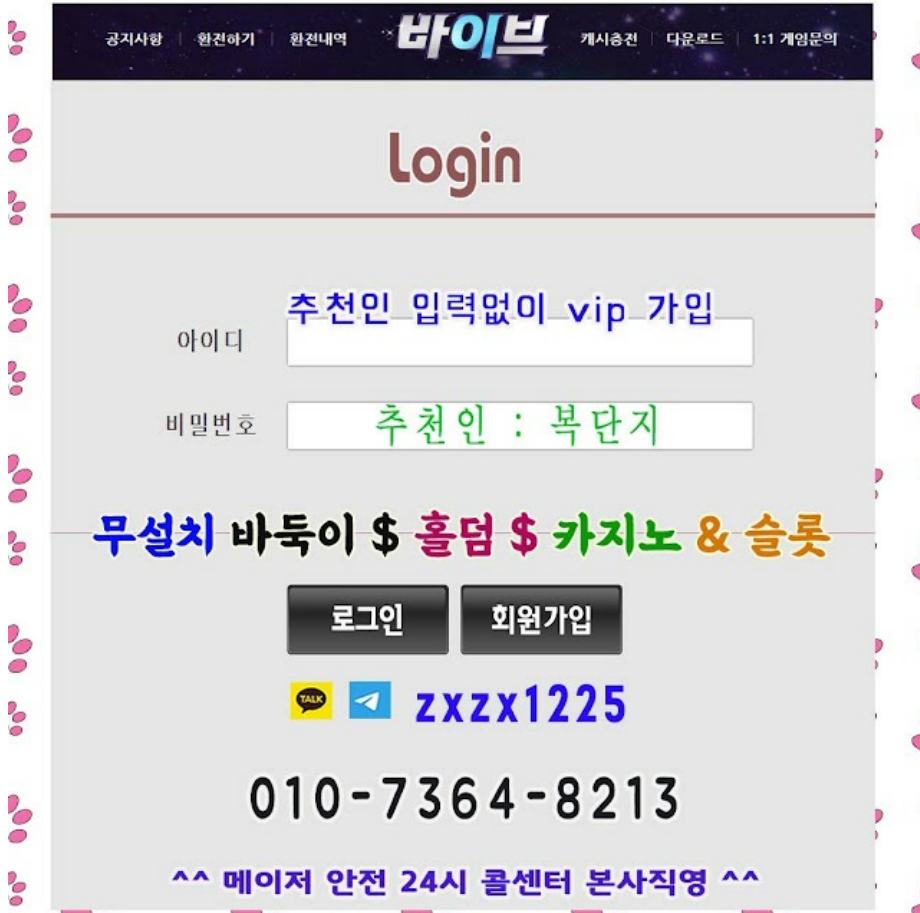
공지사항 | 환전하기 | 환전내역 바이브 캐시충전 | 다운로드 | 1:1 게임문의

Login

추천인 입력없이 vip 가입

아이디

비밀번호 추천인 : 복단지

무설치 바둑이 $ 홀덤 $ 카지노 & 슬롯

로그인 회원가입

TALK zxzx1225

010-7364-8213

^^ 메이저 안전 24시 콜센터 본사직영 ^^